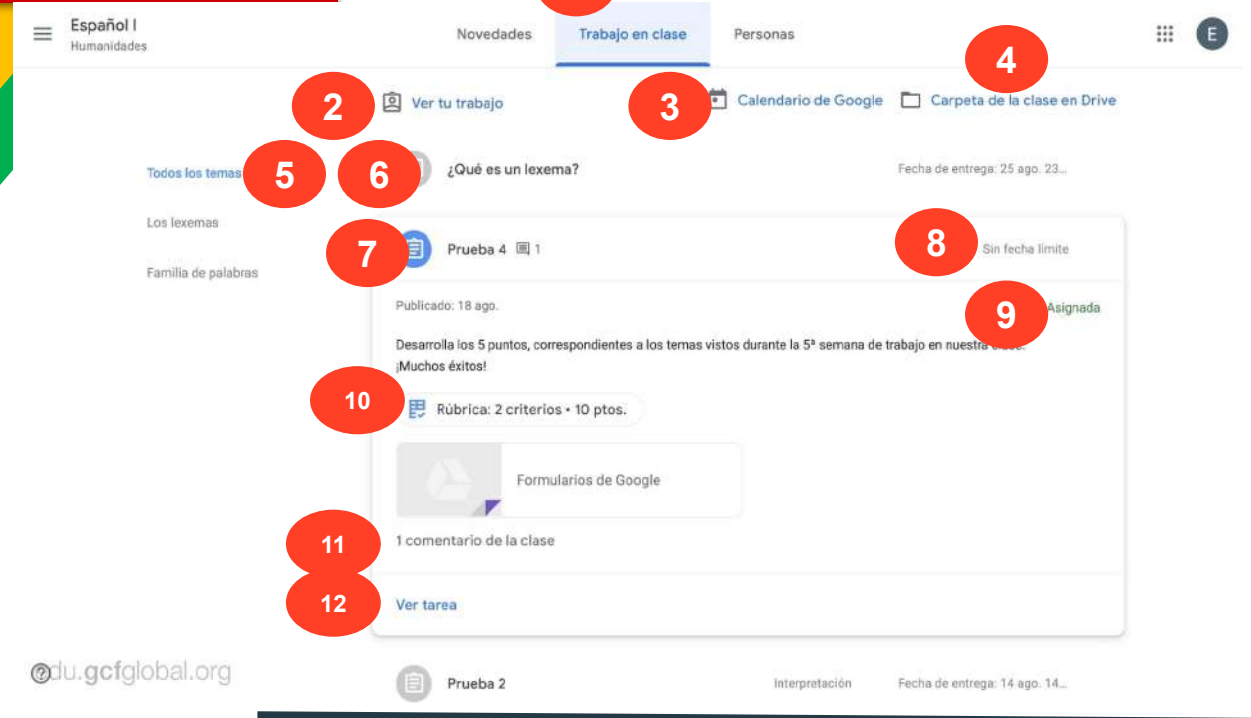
Español I
Humanidades

Novedades
Trabajo en clase
Personas

E

2
Ver tu trabajo
3
Calendario de Google
4
Carpeta de la clase en Drive

Todos los temas
5
6
¿Qué es un lexema?
Fecha de entrega: 25 ago. 23...

Los lexemas
7
Prueba 4 1
8
Sin fecha límite

Familia de palabras

Publicado: 18 ago.
9
Asignada

Desarrolla los 5 puntos, correspondientes a los temas vistos durante la 5ª semana de trabajo en nuestra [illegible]
¡Muchos éxitos!

10
Rúbrica: 2 criterios • 10 ptos.

Formularios de Google

11
1 comentario de la clase

12
Ver tarea

edu.gcfglobal.org

Prueba 2
Interpretación
Fecha de entrega: 14 ago. 14...